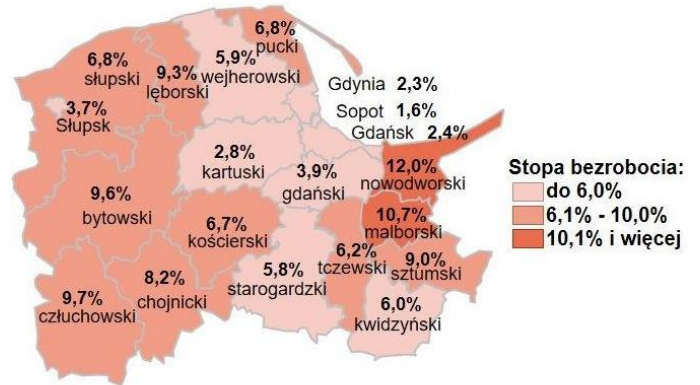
6,8%
pucki

6,8%
słupski

5,9%
wejherowski

9,3%
lęborski

Gdynia 2,3%
Sopot 1,6%
Gdańsk 2,4%

3,7%
Słupsk

2,8%
kartuski

3,9%
gdański

12,0%
nowodworski

Stopa bezrobocia:
do 6,0%
6,1% - 10,0%
10,1% i więcej

9,6%
bytowski

6,7%
kościerski

10,7%
malborski

6,2%
tczewski

9,0%
sztumski

8,2%
chojnicki

5,8%
starogardzki

9,7%
człuchowski

6,0%
kwidzyński